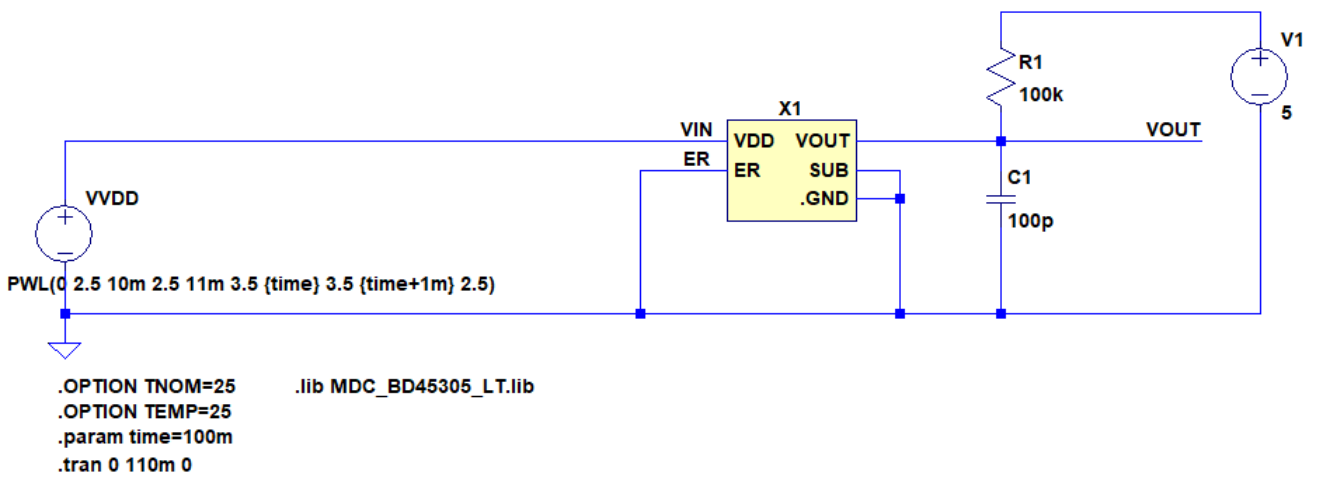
X1

VIN

ER

VDD VOUT

ER SUB

.GND

R1

100k

V1

5

VOUT

C1

100p

VVDD

PWL(0 2.5 10m 2.5 11m 3.5 {time} 3.5 {time+1m} 2.5)

.OPTION TNOM=25
.OPTION TEMP=25
.param time=100m
.tran 0 110m 0

.lib MDC_BD45305_LT.lib